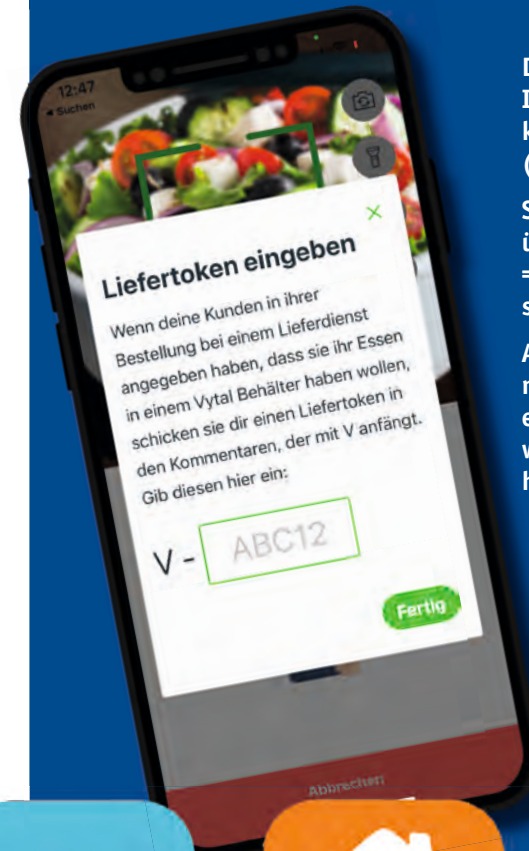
12:47
◂ Suchen

Liefertoken eingeben

Wenn deine Kunden in ihrer Bestellung bei einem Lieferdienst angegeben haben, dass sie ihr Essen in einem Vytal Behälter haben wollen, schicken sie dir einen Liefertoken in den Kommentaren, der mit V anfängt. Gib diesen hier ein:

V - ABC12

Fertig

Abbrechen

D
I
k
(
S
ü
=
s

A
r
e
w
H